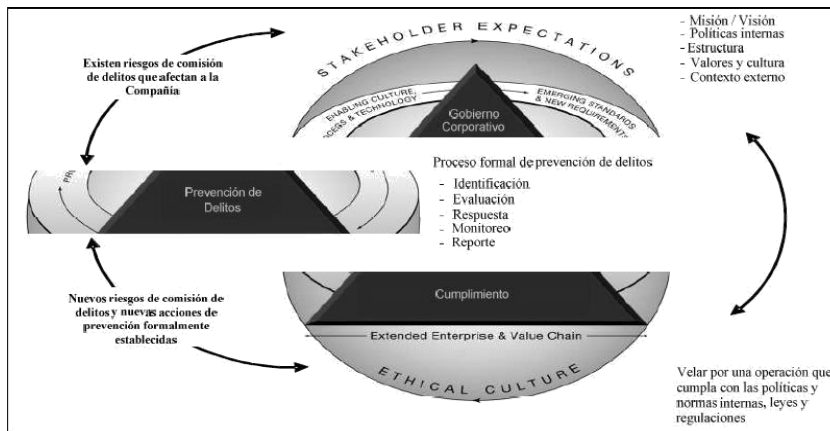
Existen riesgos de comisión de delitos que afectan a la Compañía

STAKEHOLDER EXPECTATIONS

ENABLING CULTURE, PROCESS & TECHNOLOGY

EMERGING STANDARDS & NEW REQUIREMENTS

Gobierno Corporativo

- Misión / Visión
- Políticas internas
- Estructura
- Valores y cultura
- Contexto externo

PR

Prevención de Delitos

Proceso formal de prevención de delitos
- Identificación
- Evaluación
- Respuesta
- Monitoreo
- Reporte

Nuevos riesgos de comisión de delitos y nuevas acciones de prevención formalmente establecidas

Cumplimiento

Extended Enterprise & Value Chain

ETHICAL CULTURE

Velar por una operación que cumpla con las políticas y normas internas, leyes y regulaciones